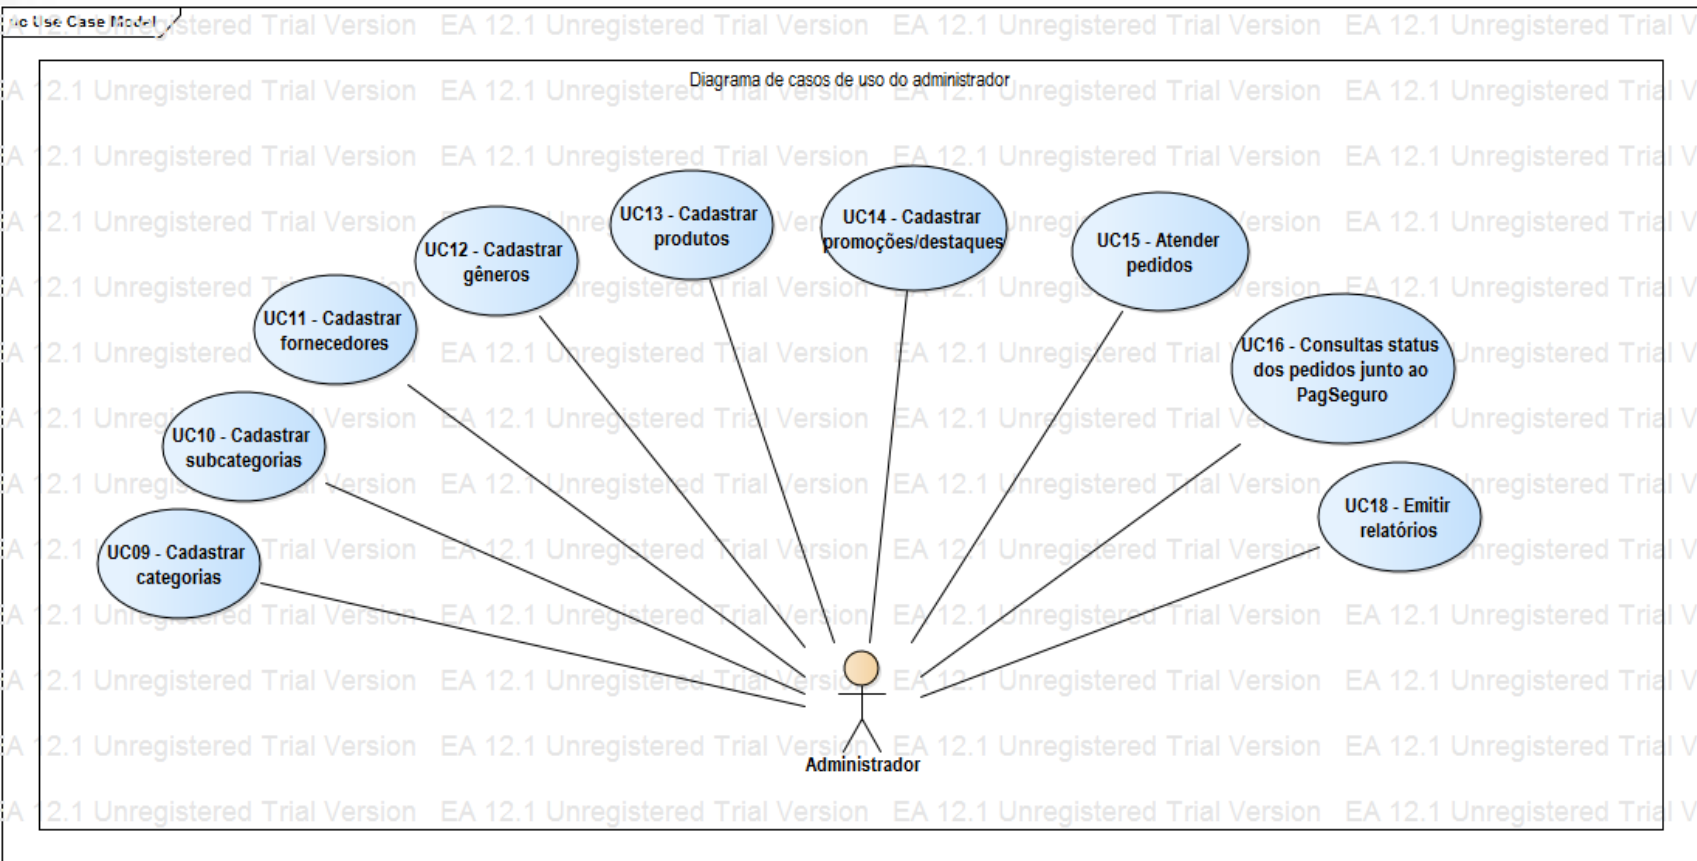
uc Use Case Model

Diagrama de casos de uso do administrador

UC13 - Cadastrar produtos

UC14 - Cadastrar promoções/destaques

UC12 - Cadastrar gêneros

UC15 - Atender pedidos

UC11 - Cadastrar fornecedores

UC16 - Consultas status dos pedidos junto ao PagSeguro

UC10 - Cadastrar subcategorias

UC18 - Emitir relatórios

UC09 - Cadastrar categorias

Administrador

EA 12.1 Unregistered Trial Version